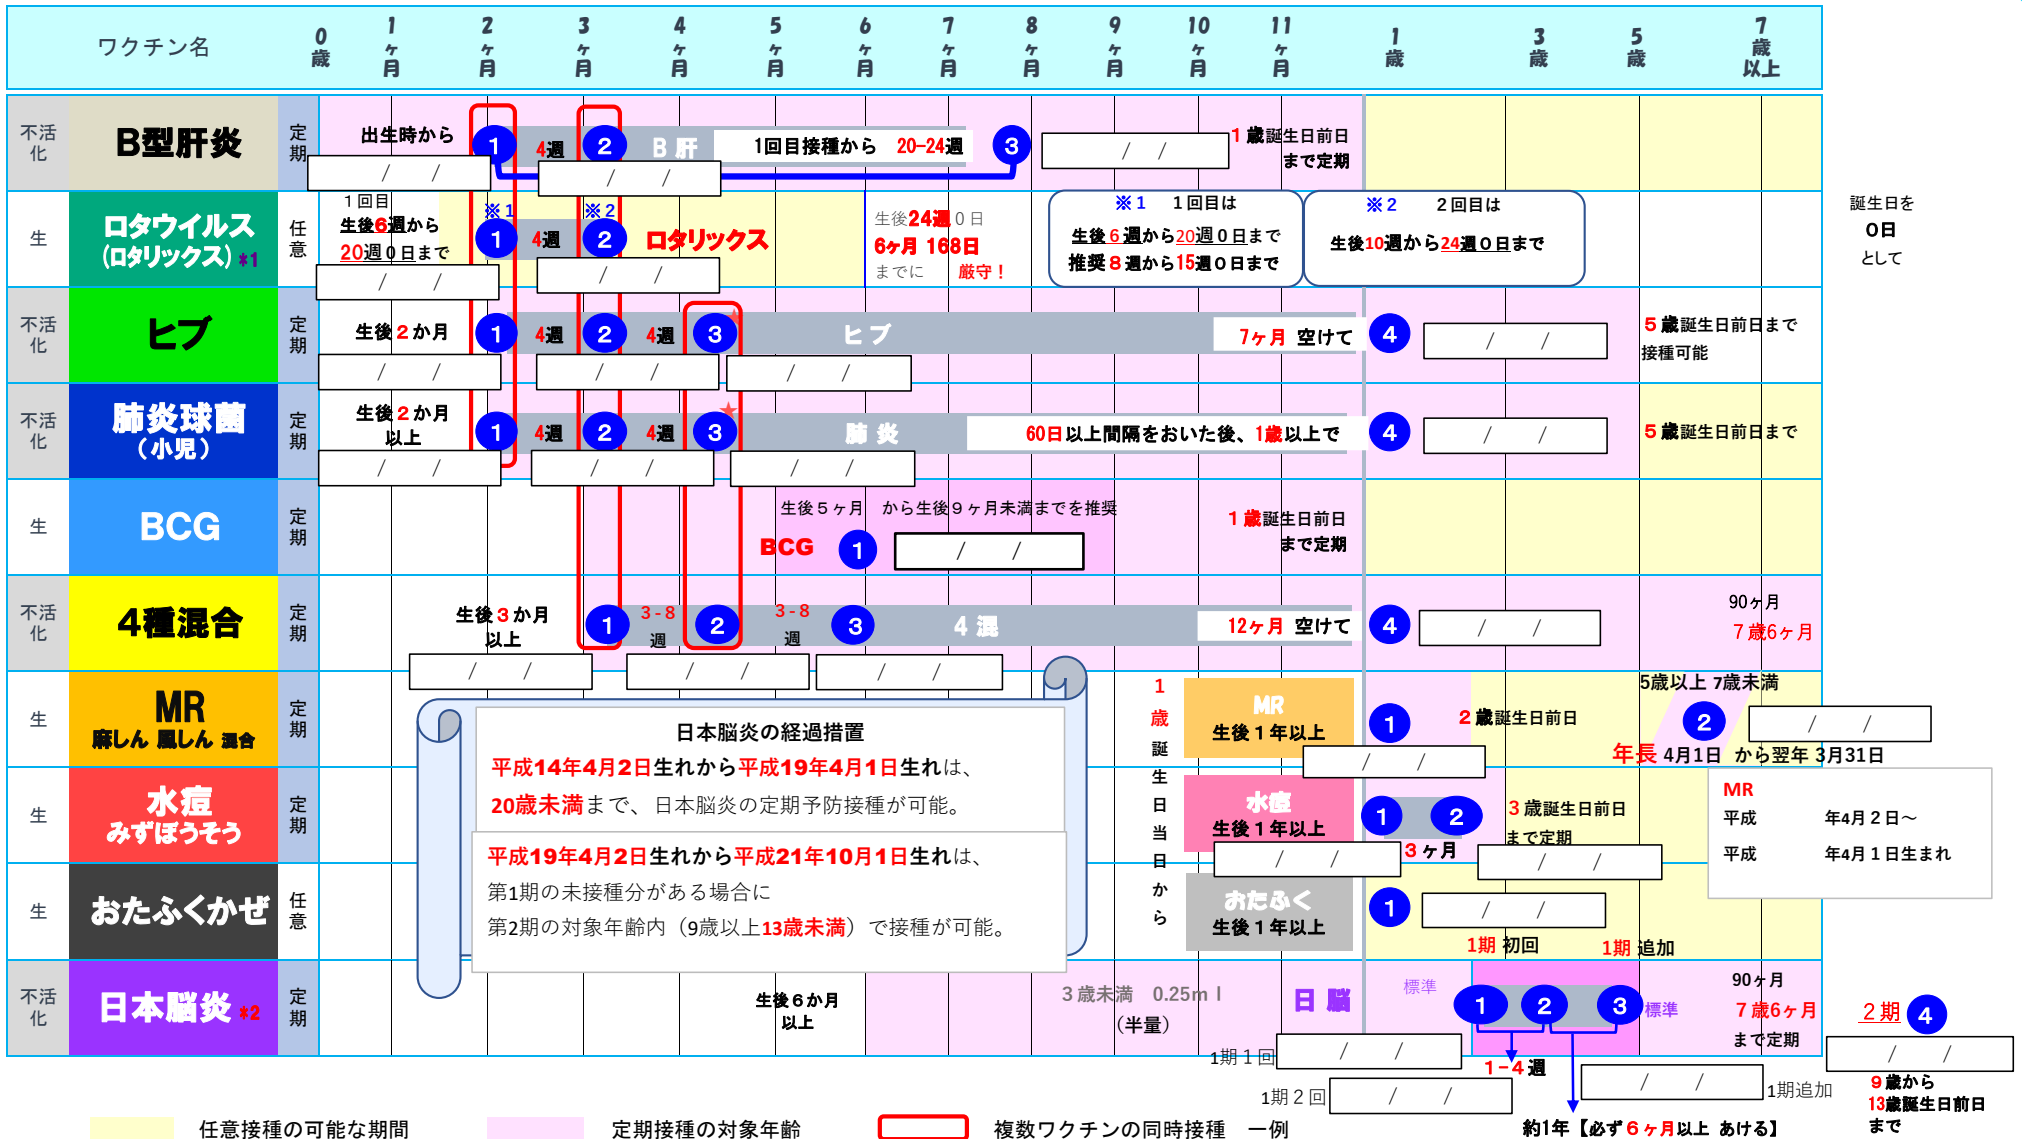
ワクチン名 | 0歳 | 1ヶ月 | 2ヶ月 | 3ヶ月 | 4ヶ月 | 5ヶ月 | 6ヶ月 | 7ヶ月 | 8ヶ月 | 9ヶ月 | 10ヶ月 | 11ヶ月 | 1歳 | 3歳 | 5歳 | 7歳以上

不活化 B型肝炎 定期
出生時から 1 4週 2 B肝 1回目接種から 20-24週 3 / / 1歳誕生日前日まで定期
/ / / /

生 ロタウイルス（ロタリックス）*1 任意
1回目 生後6週から 20週0日まで
※1 1 4週 ※2 2 ロタリックス
生後24週0日 6ヶ月 168日 までに 厳守！
※1 1回目は 生後6週から20週0日まで 推奨8週から15週0日まで
※2 2回目は 生後10週から24週0日まで
/ / / /
誕生日を 0日 として

不活化 ヒブ 定期
生後2か月 1 4週 2 4週 3 ヒブ 7ヶ月 空けて 4 / /
5歳誕生日前日まで接種可能
/ / / / / /

不活化 肺炎球菌（小児） 定期
生後2か月以上 1 4週 2 4週 3 肺炎 60日以上間隔をおいた後、1歳以上で 4 / /
5歳誕生日前日まで
/ / / / / /

生 BCG 定期
生後５ヶ月 から生後９ヶ月未満までを推奨
BCG 1 / /
1歳誕生日前日まで定期

不活化 4種混合 定期
生後3か月以上 1 3-8週 2 3-8週 3 4混 12ヶ月 空けて 4 / /
90ヶ月 7歳6ヶ月
/ / / / / /

生 MR 麻しん 風しん 混合 定期
1歳誕生日当日から
MR 生後１年以上 1 2歳誕生日前日
5歳以上 7歳未満 2 / /
年長 4月1日 から翌年 3月31日
/ /

日本脳炎の経過措置
平成14年4月2日生れから平成19年4月1日生れは、
20歳未満まで、日本脳炎の定期予防接種が可能。

平成19年4月2日生れから平成21年10月1日生れは、
第1期の未接種分がある場合に
第2期の対象年齢内（9歳以上13歳未満）で接種が可能。

生 水痘 みずぼうそう 定期
水痘 生後１年以上 1 2 3歳誕生日前日まで定期
3ヶ月
/ / / /

MR
平成 年4月２日～
平成 年4月１日生まれ

生 おたふくかぜ 任意
おたふく 生後１年以上 1 / /
1期 初回 1期 追加

不活化 日本脳炎 *2 定期
生後６か月以上
3歳未満 0.25ml（半量）
日脳 標準 1 2 3 標準
90ヶ月 7歳6ヶ月 まで定期
2期 4
1期１回 / /
1-4週
1期２回 / /
/ / 1期追加
約1年【必ず6ヶ月以上 あける】
/ /
9歳から 13歳誕生日前日 まで

任意接種の可能な期間 定期接種の対象年齢 複数ワクチンの同時接種 一例